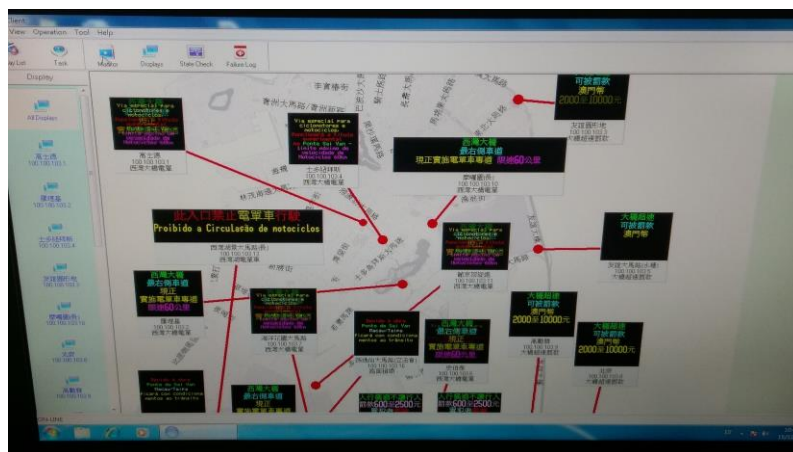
Client

View Operation Tool Help

Map List Task Monitor Displays State Check Failure Log

Display

All Displays

可被罰款
澳門幣
2000至10000元

此入口禁止電單車行駛
Proibido a Circulação de motociclos

西灣大橋
現正實施電單車專道
限速60公里

Via especial para motociclos
Ponte de Sai Van

大橋路過
可被罰款
澳門幣

西灣大橋
現正實施電單車專道
限速60公里

大橋超速
可被罰款
澳門幣
2000至10000元

大橋超速
可被罰款
澳門幣
2000至10000元

西灣大橋
現正實施電單車專道
限速60公里

西灣大橋
現正
限速60公里

西灣大橋
現正實施電單車專道

罰款600至2500元

罰款600至2500元